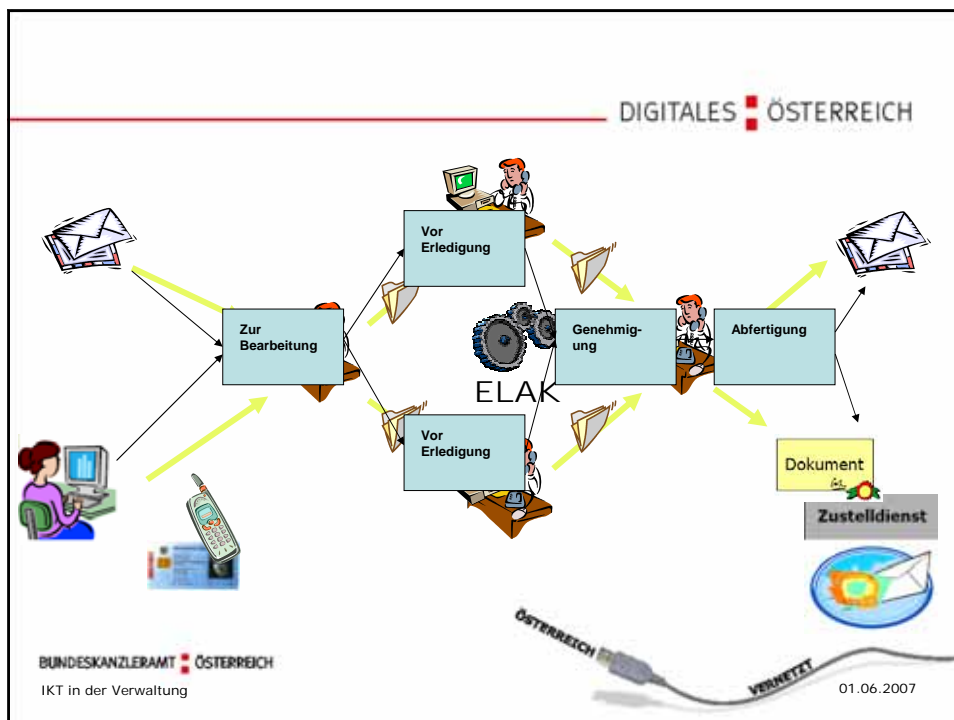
DIGITALES ÖSTERREICH

Vor Erledigung

Zur Bearbeitung

Genehmigung

Abfertigung

ELAK

Vor Erledigung

Dokument

Zustelldienst

ÖSTERREICH

VERNETZT

BUNDESKANZLERAMT ÖSTERREICH

IKT in der Verwaltung

01.06.2007